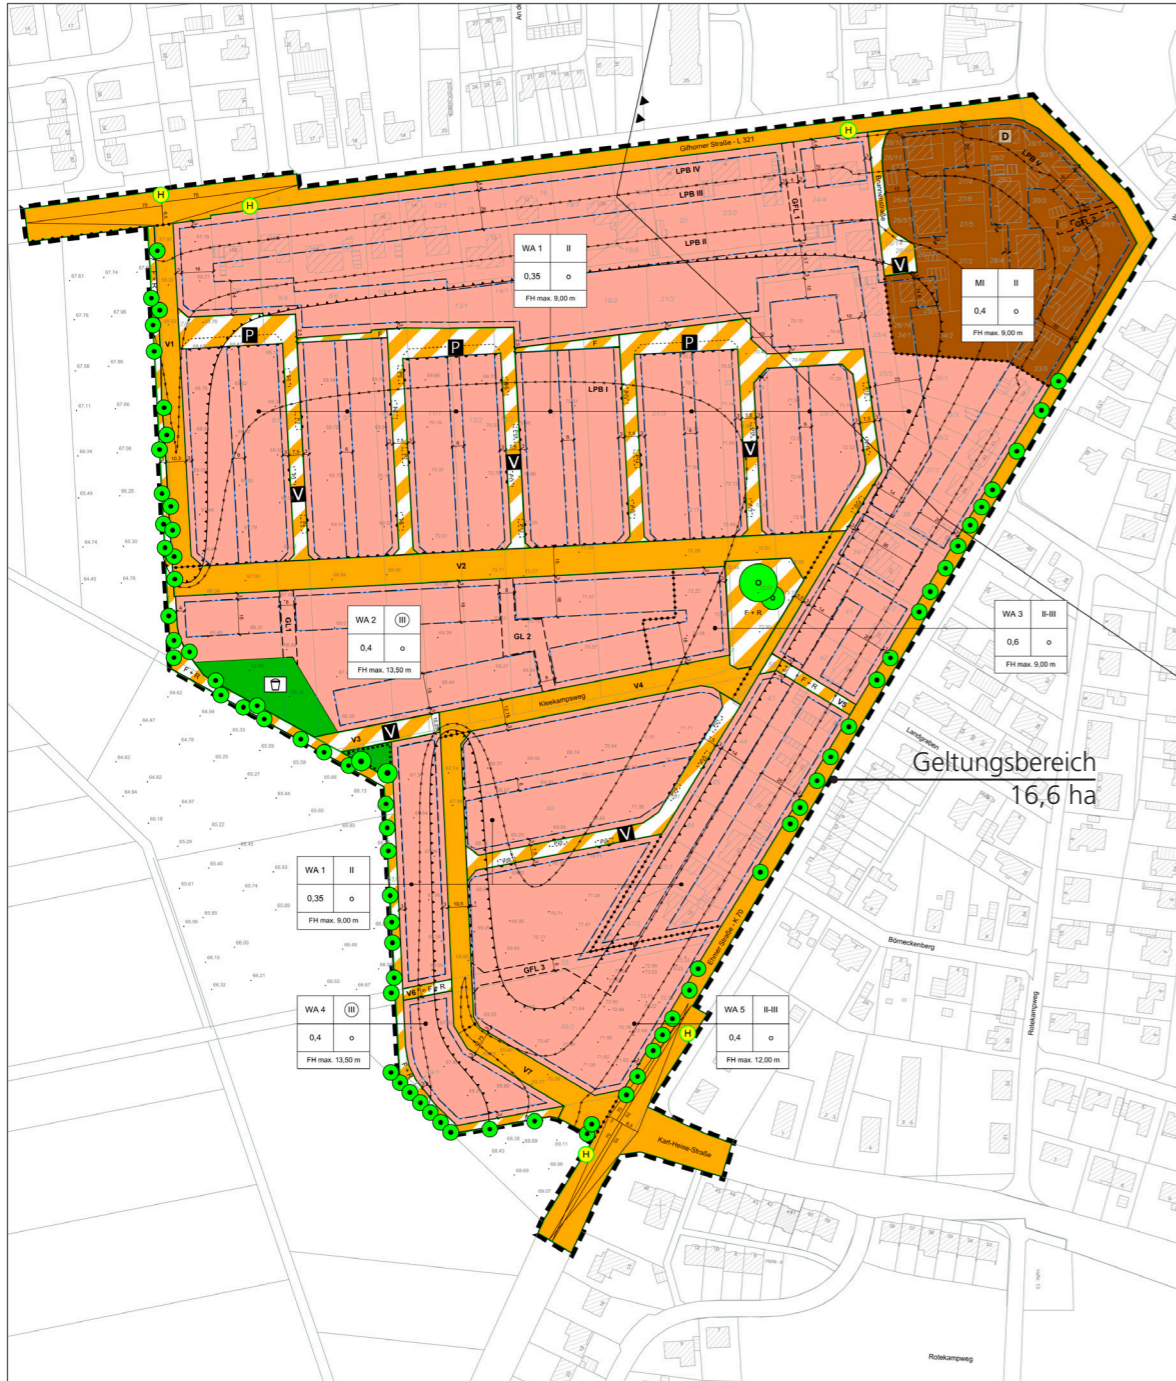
Gifhorner Straße - L 321

H

H

H

D

LPB V

GFL 1

LPB IV

LPB III

LPB II

GFL 1

WA 1 | II
0,35 | o
FH max. 9,00 m

MI | II
0,4 | o
FH max. 9,00 m

V

P

P

P

V1

LPB I

V

V

V

V

V2

F + R

WA 2 | III
0,4 | o
FH max. 13,50 m

GL 1

GL 2

WA 3 | II-III
0,6 | o
FH max. 9,00 m

F + R

V5

F + R

Kleekampsweg

V4

V3

V

V

Landgraben

Geltungsbereich
16,6 ha

WA 1 | II
0,35 | o
FH max. 9,00 m

GFL 3

Börneckenberg

V6 F + R

WA 4 | III
0,4 | o
FH max. 13,50 m

WA 5 | II-III
0,4 | o
FH max. 12,00 m

H

V7

Rotekampweg

H

Karl-Heine-Straße

Rotekampweg